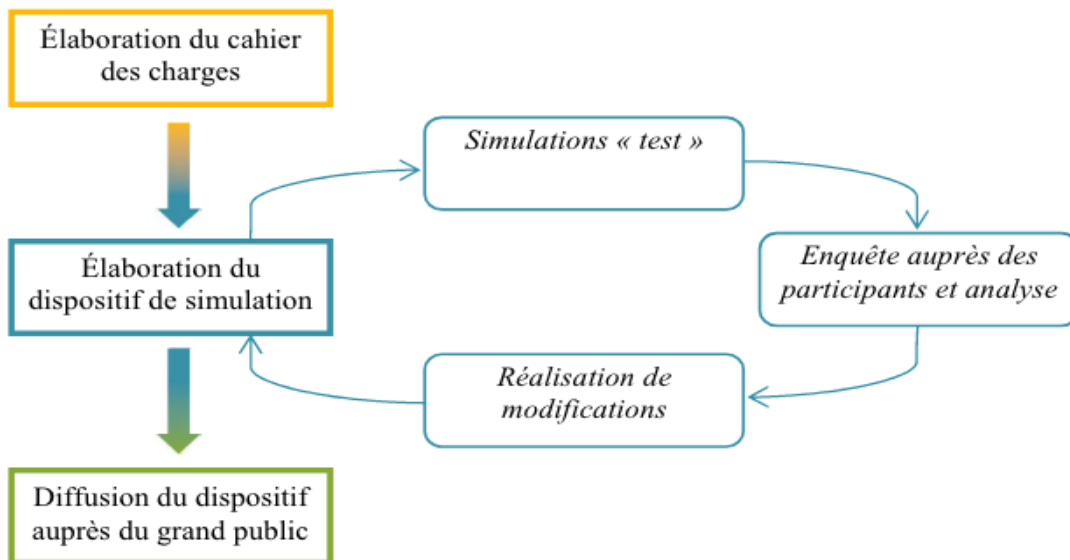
Élaboration du cahier des charges

Élaboration du dispositif de simulation

Diffusion du dispositif auprès du grand public

Simulations « test »

Enquête auprès des participants et analyse

Réalisation de modifications